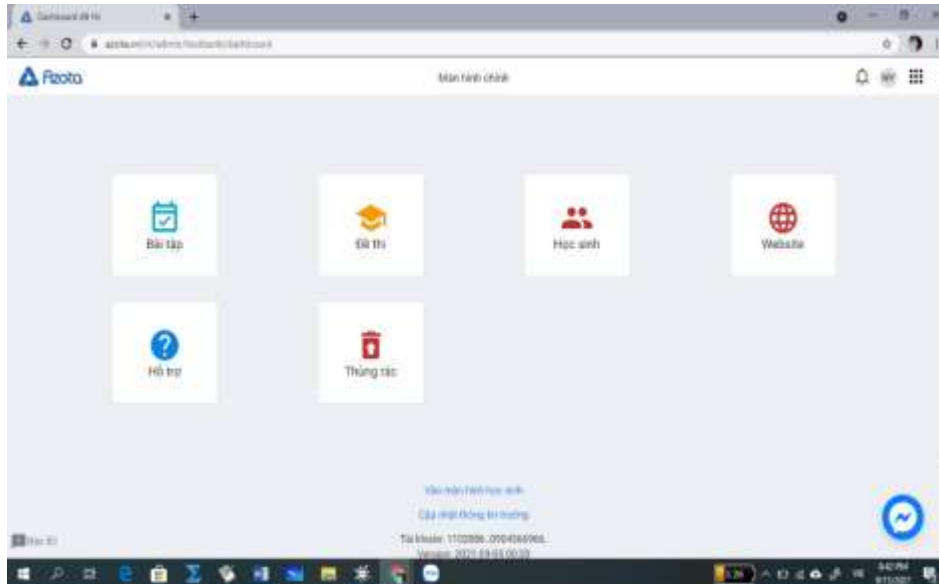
Dashboard đề thi

azota.vn/admin/dashboard

Azota

Màn hình chính

Bài tập

Đề thi

Học sinh

Website

Hỗ trợ

Thùng rác

Vào màn hình học sinh

Cập nhật thông tin trường

Tài khoản: 1102886...0904566966

Version: 2021.03.03.00.33